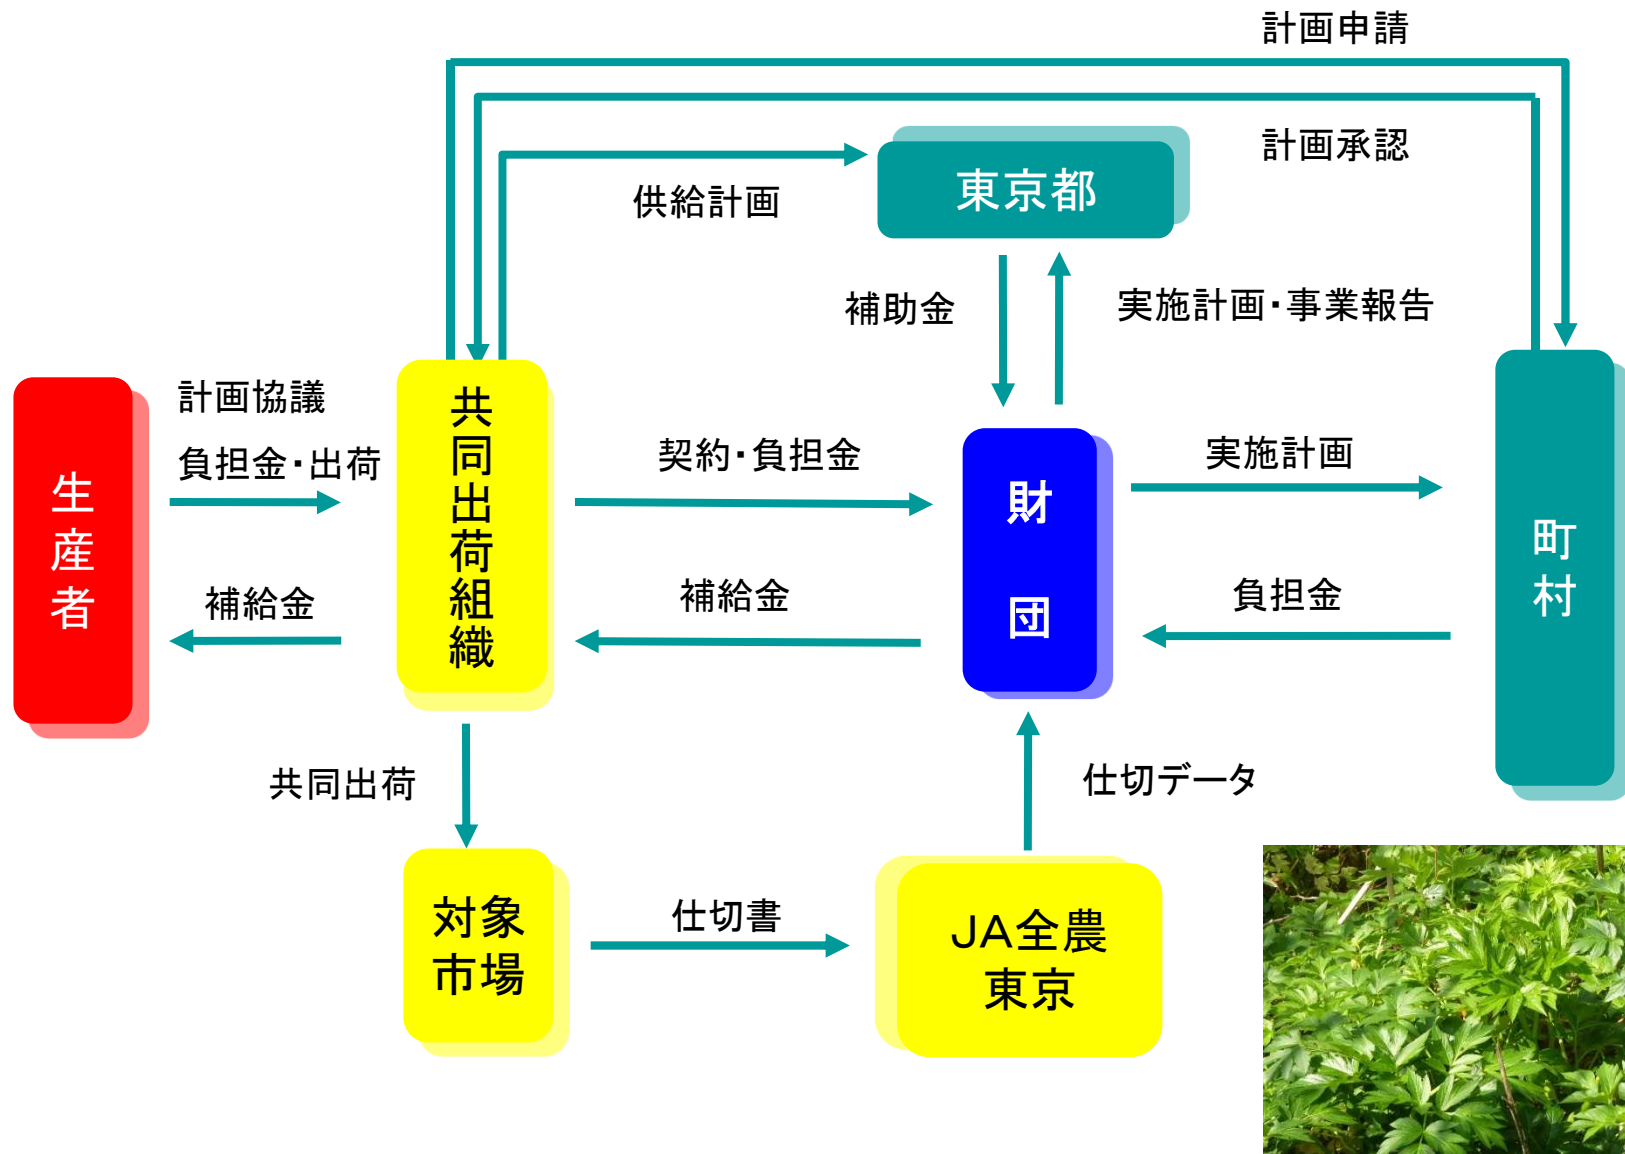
計画申請

計画承認

東京都

供給計画

補助金

実施計画・事業報告

生産者

計画協議

負担金・出荷

補給金

共同出荷組織

契約・負担金

補給金

財団

実施計画

負担金

町村

共同出荷

仕切データ

対象市場

仕切書

JA全農東京